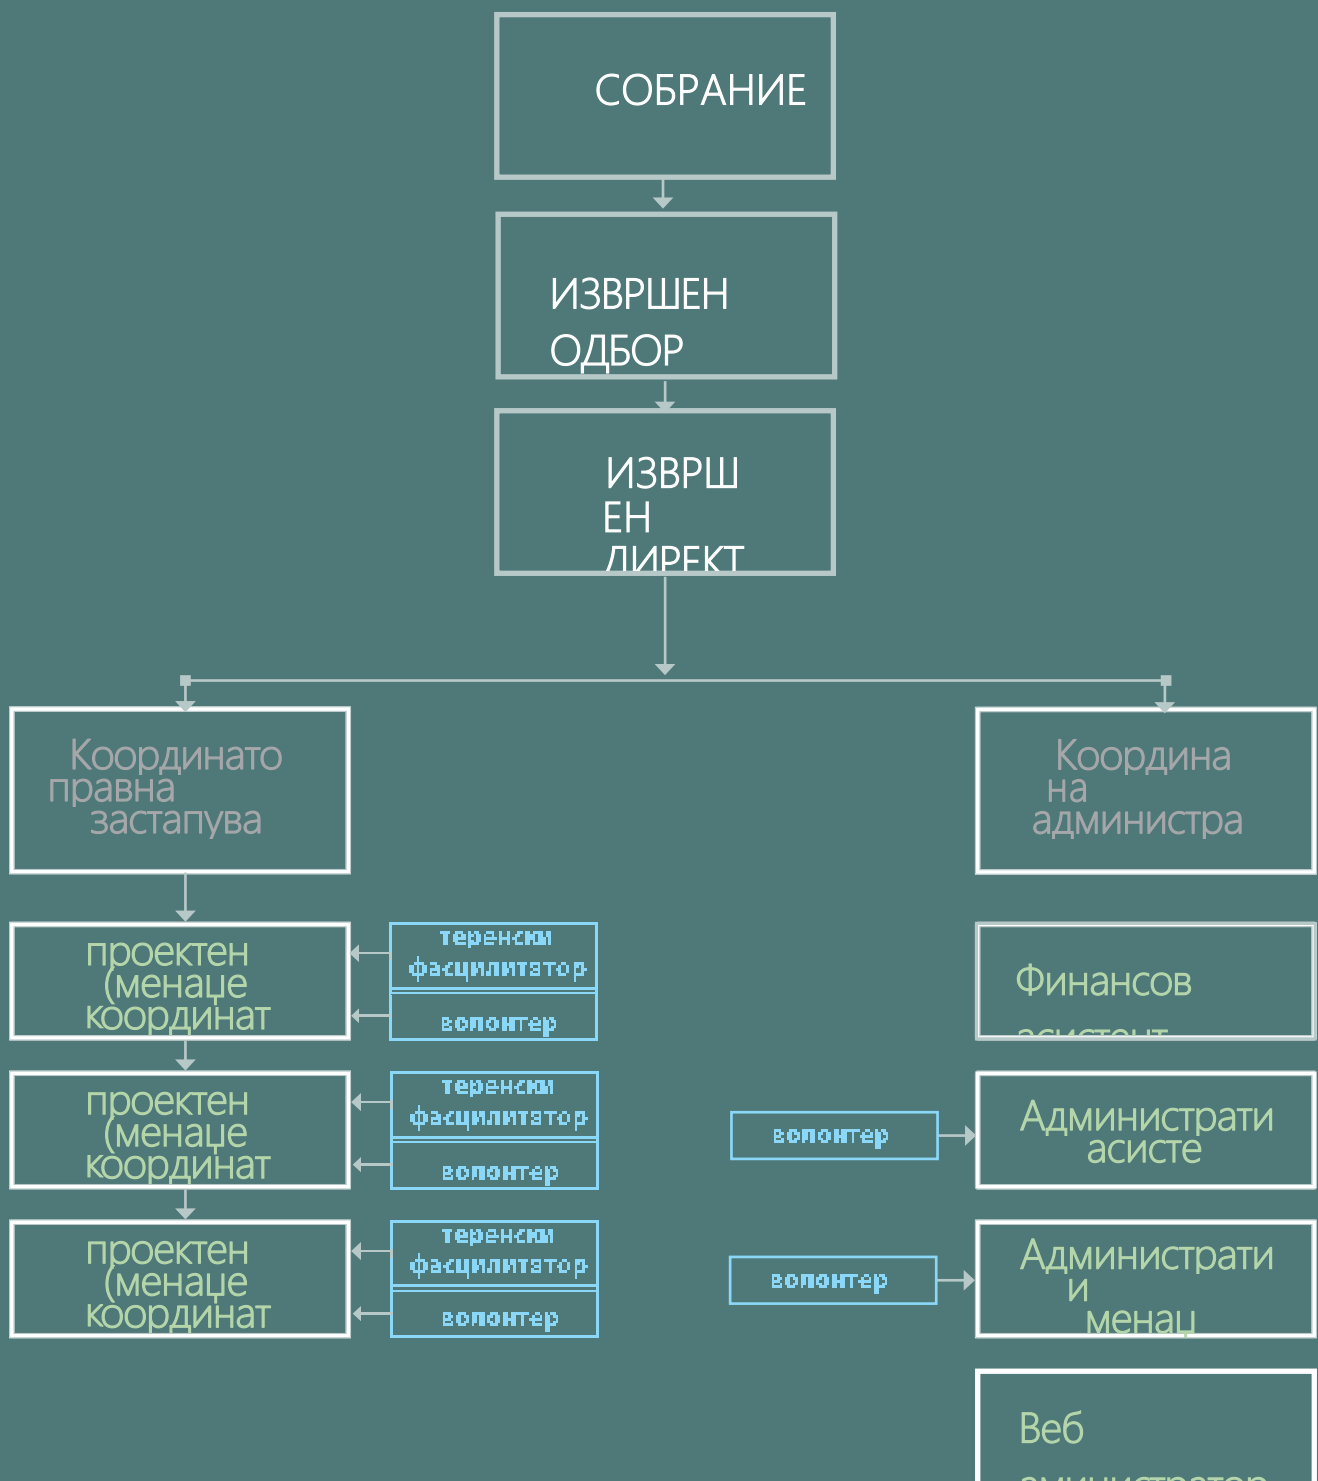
СОБРАНИЕ

ИЗВРШЕН ОДБОР

ИЗВРШ ЕН ДИРЕКТ

Координато правна застапува

Координа на администра

проектен (менаџе координат

теренски фацилитатор

волонтер

Финансов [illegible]

проектен (менаџе координат

теренски фацилитатор

волонтер

волонтер

Администрати асисте

проектен (менаџе координат

теренски фацилитатор

волонтер

волонтер

Администрати и менаџ

Веб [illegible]